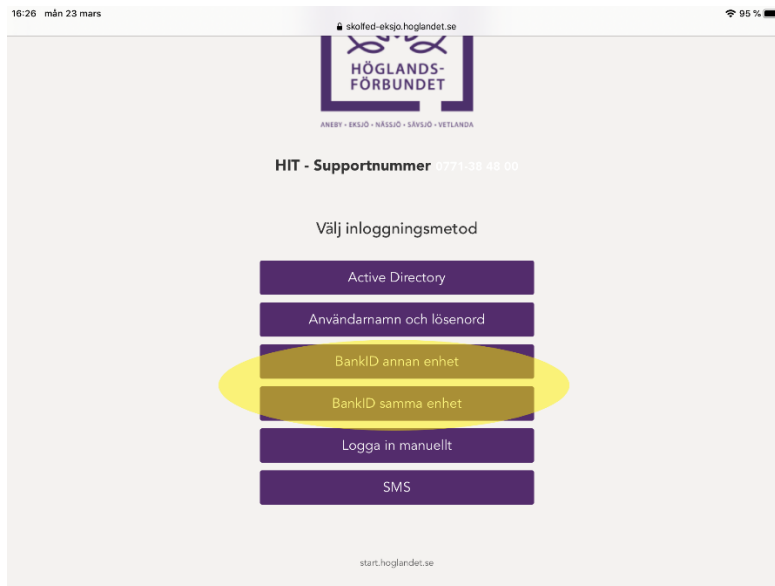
16:26 mån 23 mars

skolfed-eksjo.hoglandet.se

95 %

HÖGLANDS-
FÖRBUNDET

ANEBY • EKSJÖ • NÄSSJÖ • SÄVSJÖ • VETLANDA

HIT - Supportnummer 0771-38 48 00

Välj inloggningsmetod

Active Directory

Användarnamn och lösenord

BankID annan enhet

BankID samma enhet

Logga in manuellt

SMS

start.hoglandet.se